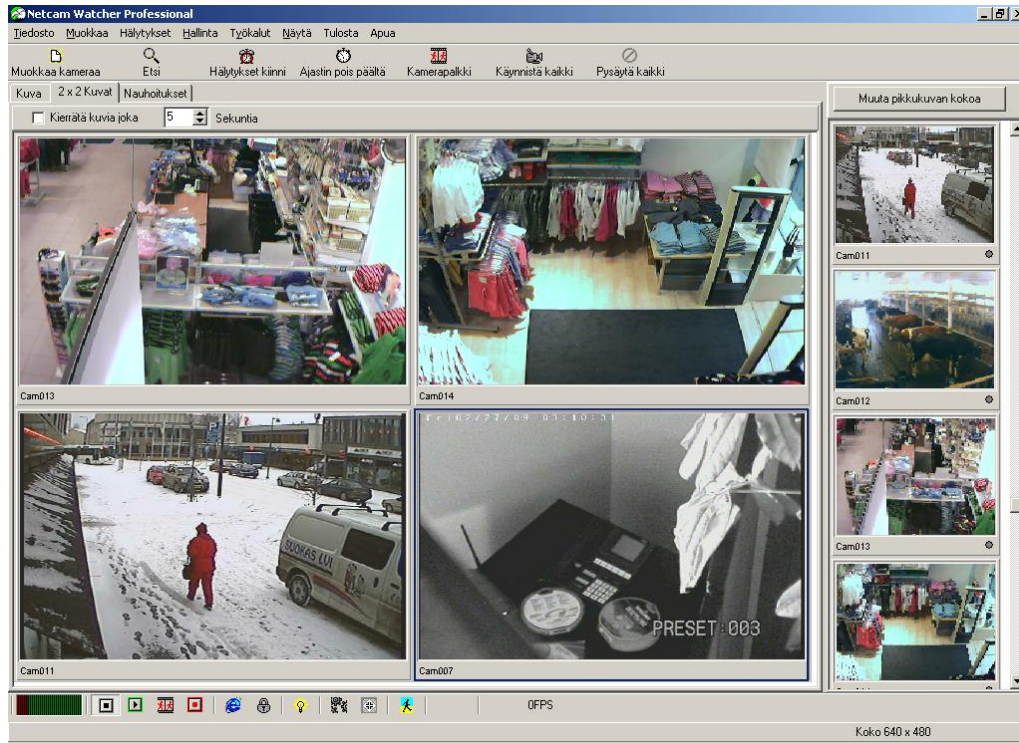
Netcam Watcher Professional

Tiedosto Muokkaa Hälytykset Hallinta Työkalut Näytä Tulosta Apua

Muokkaa kameraa Etsi Hälytykset kiinni Ajastin pois päältä Kamerapalkki Käynnistä kaikki Pysäytä kaikki

Kuva 2 x 2 Kuvat Nauhoitukset

Kierrätä kuvia joka 5 Sekuntia

Muuta pikkukuvan kokoa

Cam013

Cam014

Cam011

Cam007

PRESET:003

SUOKAS LVI

Cam011

Cam012

Cam013

0FPS

Koko 640 x 480